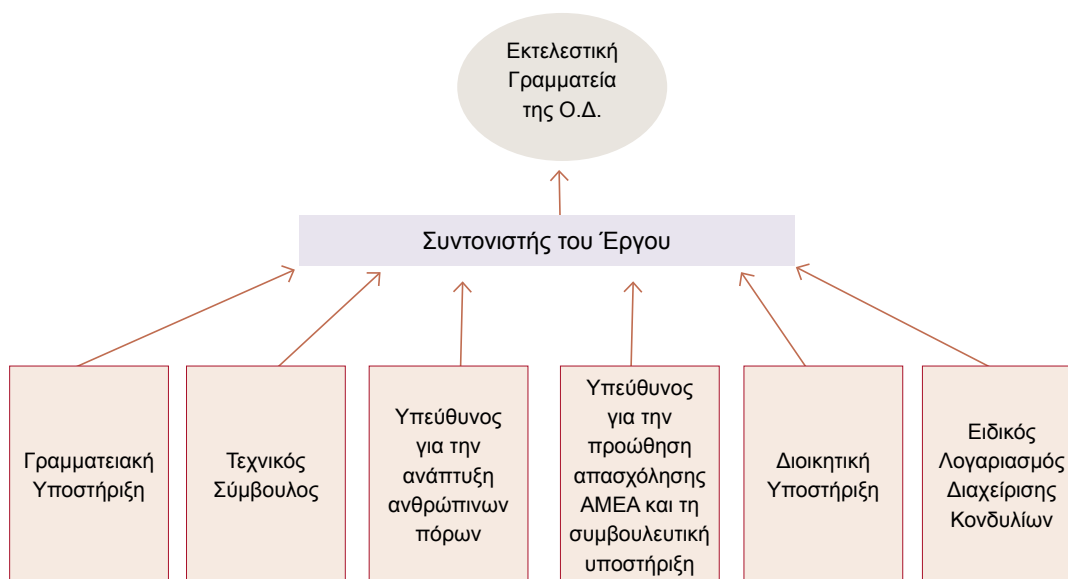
Εκτελεστική Γραμματεία της Ο.Δ.

Συντονιστής του Έργου

Γραμματειακή Υποστήριξη

Τεχνικός Σύμβουλος

Υπεύθυνος για την ανάπτυξη ανθρώπινων πόρων

Υπεύθυνος για την προώθηση απασχόλησης ΑΜΕΑ και τη συμβουλευτική υποστήριξη

Διοικητική Υποστήριξη

Ειδικός Λογαριασμός Διαχείρισης Κονδυλίων